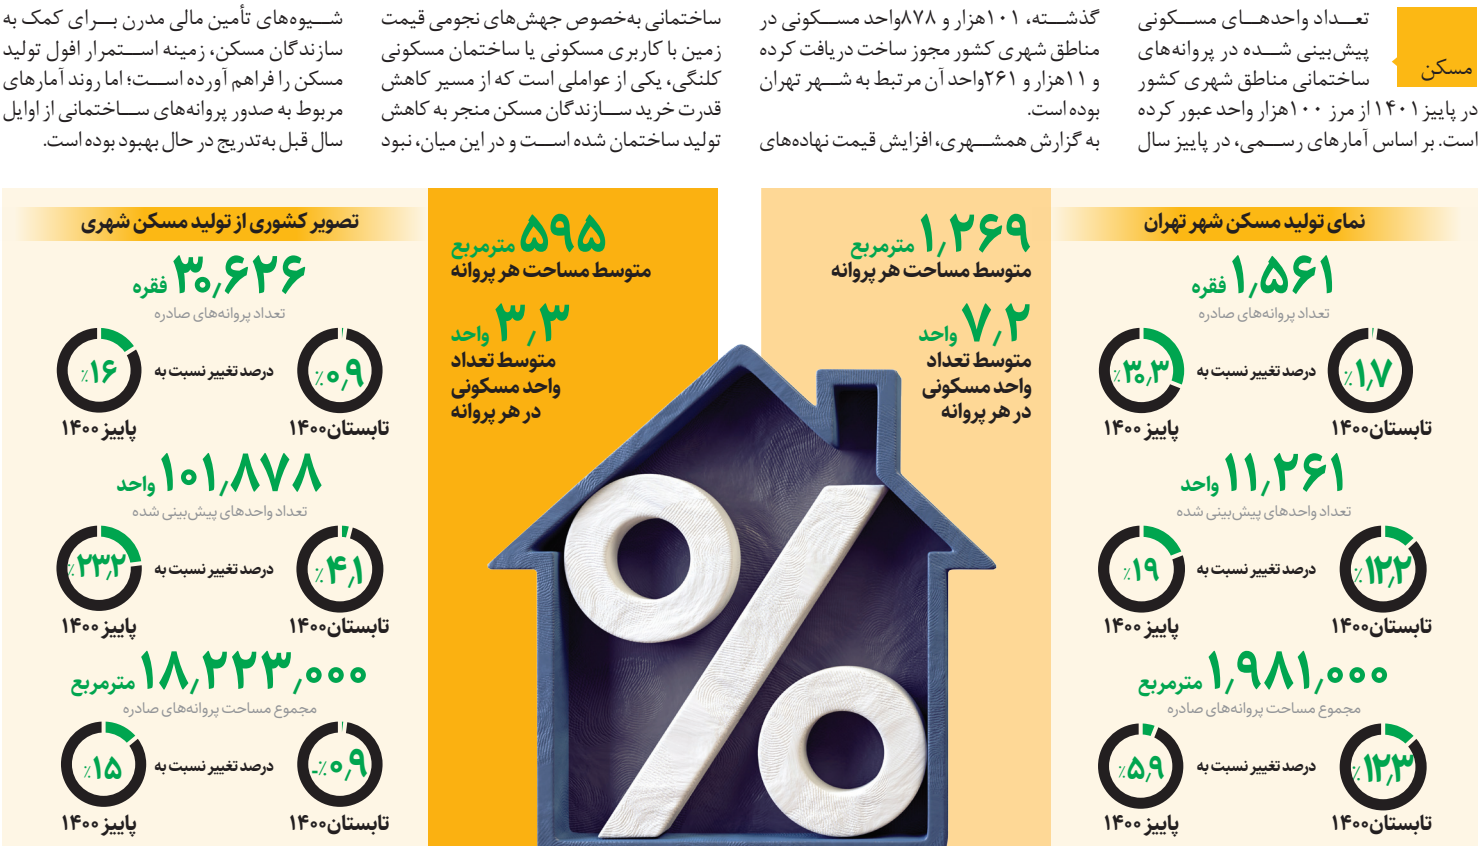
مسکن

تعداد واحدهای مسکونی پیش‌بینی شده در پروانه‌های ساختمانی مناطق شهری کشور در پاییز ۱۴۰۱ از مرز ۱۰۰هزار واحد عبور کرده است. بر اساس آمارهای رسمی، در پاییز سال گذشته، ۱۰۱هزار و ۸۷۸واحد مسکونی در مناطق شهری کشور مجوز ساخت دریافت کرده و ۱۱هزار و ۲۶۱واحد آن مرتبط به شهر تهران بوده است.

به گزارش همشهری، افزایش قیمت نهاده‌های ساختمانی به‌خصوص جهش‌های نجومی قیمت زمین با کاربری مسکونی یا ساختمان مسکونی کلنگی، یکی از عواملی است که از مسیر کاهش قدرت خرید سازندگان مسکن منجر به کاهش تولید ساختمان شده است و در این میان، نبود شیوه‌های تأمین مالی مدرن برای کمک به سازندگان مسکن، زمینه استمرار افول تولید مسکن را فراهم آورده است؛ اما روند آمارهای مربوط به صدور پروانه‌های ساختمانی از اوایل سال قبل به‌تدریج در حال بهبود بوده است.

نمای تولید مسکن شهر تهران

۱,۵۶۱ فقره
تعداد پروانه‌های صادره
درصد تغییر نسبت به
٪۱,۷ تابستان ۱۴۰۰
٪۳,۳ پاییز ۱۴۰۰

۱۱,۲۶۱ واحد
تعداد واحدهای پیش‌بینی شده
درصد تغییر نسبت به
٪۱۲,۲ تابستان ۱۴۰۰
٪۱۹ پاییز ۱۴۰۰

۱,۹۸۱,۰۰۰ مترمربع
مجموع مساحت پروانه‌های صادره
درصد تغییر نسبت به
٪۱۲,۳ تابستان ۱۴۰۰
٪۵,۹ پاییز ۱۴۰۰

۱,۲۶۹ مترمربع
متوسط مساحت هر پروانه

۷,۲ واحد
متوسط تعداد واحد مسکونی در هر پروانه

۵۹۵ مترمربع
متوسط مساحت هر پروانه

۳,۳ واحد
متوسط تعداد واحد مسکونی در هر پروانه

تصویر کشوری از تولید مسکن شهری

۳۰,۶۲۶ فقره
تعداد پروانه‌های صادره
درصد تغییر نسبت به
٪۰,۹ تابستان ۱۴۰۰
٪۱۶ پاییز ۱۴۰۰

۱۰۱,۸۷۸ واحد
تعداد واحدهای پیش‌بینی شده
درصد تغییر نسبت به
٪۴,۱ تابستان ۱۴۰۰
٪۲۳,۲ پاییز ۱۴۰۰

۱۸,۲۲۳,۰۰۰ مترمربع
مجموع مساحت پروانه‌های صادره
درصد تغییر نسبت به
-٪۰,۹ تابستان ۱۴۰۰
٪۱۵ پاییز ۱۴۰۰